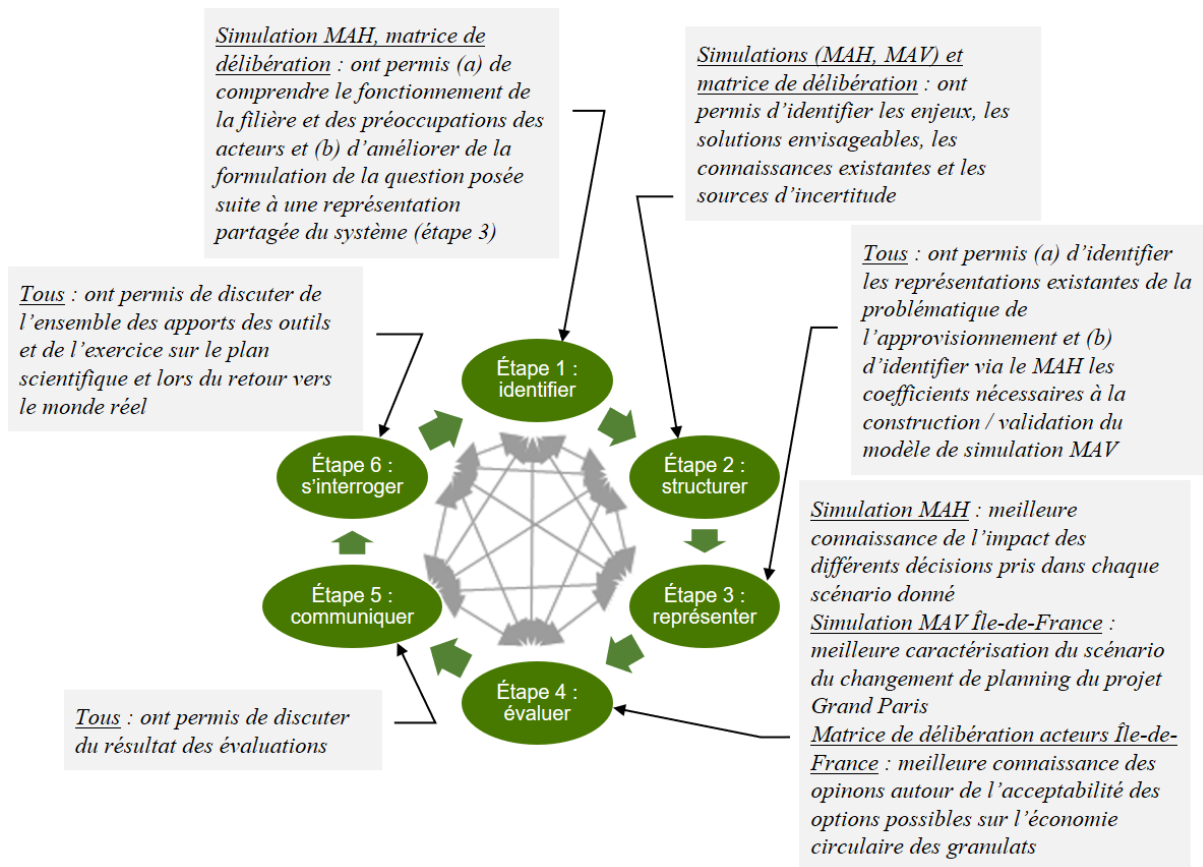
Simulation MAH, matrice de délibération : ont permis (a) de comprendre le fonctionnement de la filière et des préoccupations des acteurs et (b) d'améliorer de la formulation de la question posée suite à une représentation partagée du système (étape 3)

Simulations (MAH, MAV) et matrice de délibération : ont permis d'identifier les enjeux, les solutions envisageables, les connaissances existantes et les sources d'incertitude

Tous : ont permis (a) d'identifier les représentations existantes de la problématique de l'approvisionnement et (b) d'identifier via le MAH les coefficients nécessaires à la construction / validation du modèle de simulation MAV

Tous : ont permis de discuter de l'ensemble des apports des outils et de l'exercice sur le plan scientifique et lors du retour vers le monde réel

Étape 1 : identifier

Étape 2 : structurer

Étape 3 : représenter

Étape 4 : évaluer

Étape 5 : communiquer

Étape 6 : s'interroger

Simulation MAH : meilleure connaissance de l'impact des différents décisions pris dans chaque scénario donné
Simulation MAV Île-de-France : meilleure caractérisation du scénario du changement de planning du projet Grand Paris
Matrice de délibération acteurs Île-de-France : meilleure connaissance des opinons autour de l'acceptabilité des options possibles sur l'économie circulaire des granulats

Tous : ont permis de discuter du résultat des évaluations